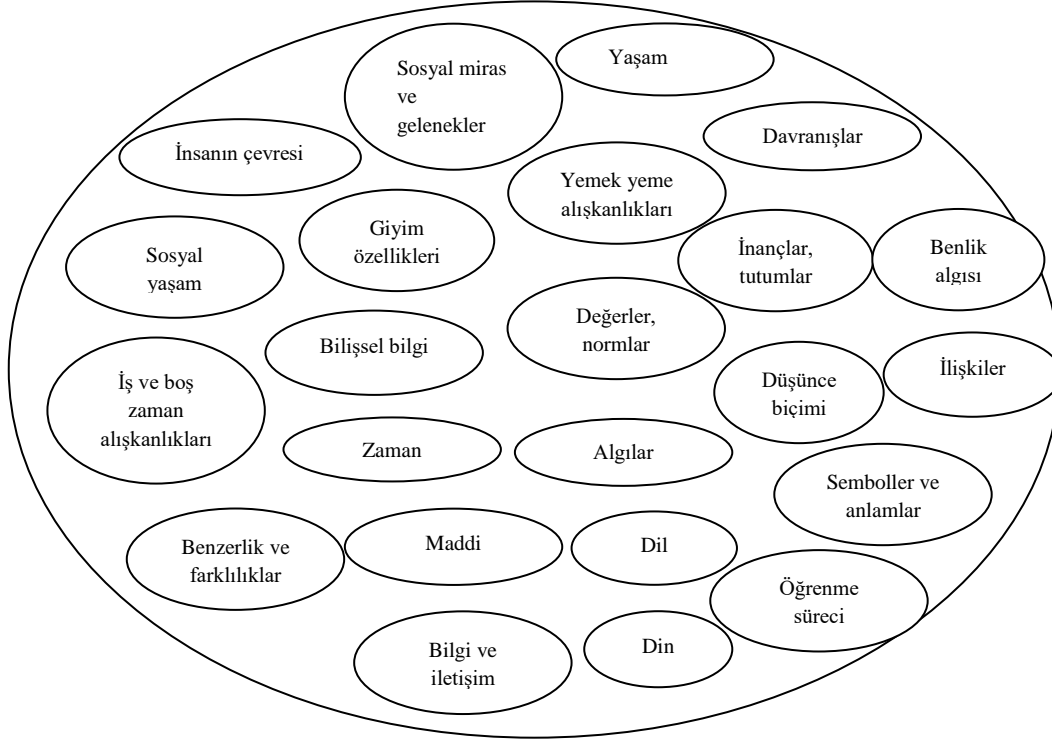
Sosyal miras ve gelenekler

Yaşam

Davranışlar

İnsanın çevresi

Yemek yeme alışkanlıkları

Giyim özellikleri

Sosyal yaşam

İnançlar, tutumlar

Benlik algısı

Değerler, normlar

Bilişsel bilgi

İş ve boş zaman alışkanlıkları

Düşünce biçimi

İlişkiler

Zaman

Algılar

Semboller ve anlamlar

Benzerlik ve farklılıklar

Maddi

Dil

Öğrenme süreci

Bilgi ve iletişim

Din